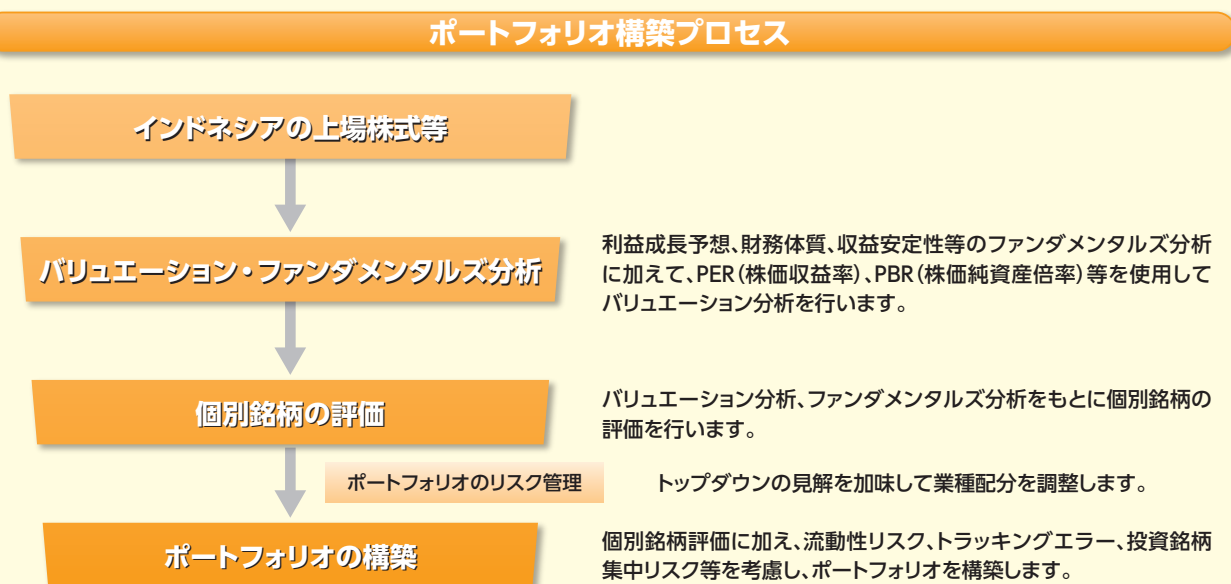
ポートフォリオ構築プロセス

インドネシアの上場株式等

バリュエーション・ファンダメンタルズ分析

利益成長予想、財務体質、収益安定性等のファンダメンタルズ分析に加えて、PER（株価収益率）、PBR（株価純資産倍率）等を使用してバリュエーション分析を行います。

個別銘柄の評価

バリュエーション分析、ファンダメンタルズ分析をもとに個別銘柄の評価を行います。

ポートフォリオのリスク管理

トップダウンの見解を加味して業種配分を調整します。

ポートフォリオの構築

個別銘柄評価に加え、流動性リスク、トラッキングエラー、投資銘柄集中リスク等を考慮し、ポートフォリオを構築します。